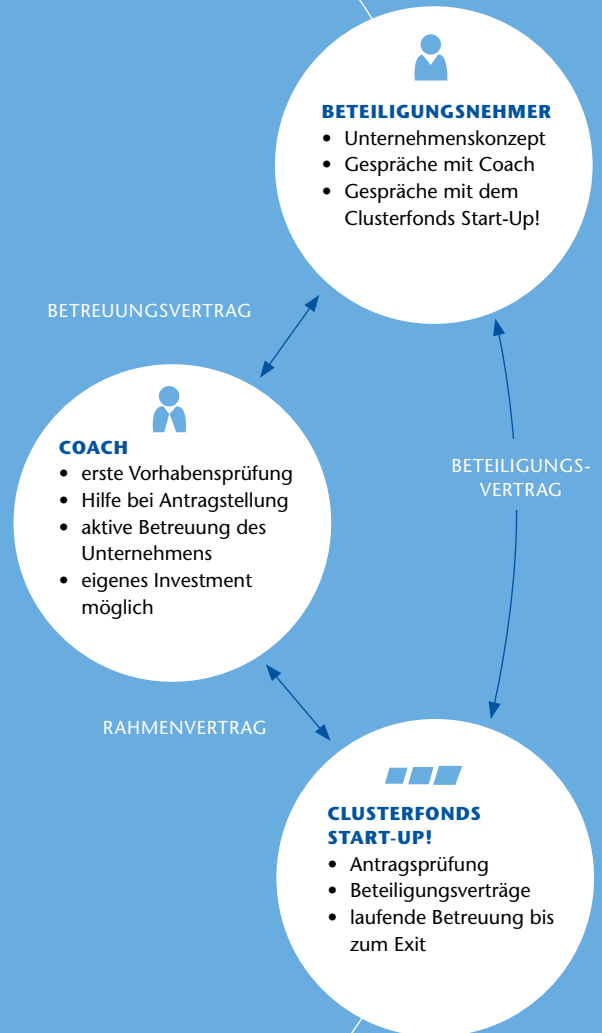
BETEILIGUNGSNEHMER
- Unternehmenskonzept
- Gespräche mit Coach
- Gespräche mit dem Clusterfonds Start-Up!

BETREUUNGSVERTRAG

COACH
- erste Vorhabensprüfung
- Hilfe bei Antragstellung
- aktive Betreuung des Unternehmens
- eigenes Investment möglich

BETEILIGUNGSVERTRAG

RAHMENVERTRAG

CLUSTERFONDS START-UP!
- Antragsprüfung
- Beteiligungsverträge
- laufende Betreuung bis zum Exit